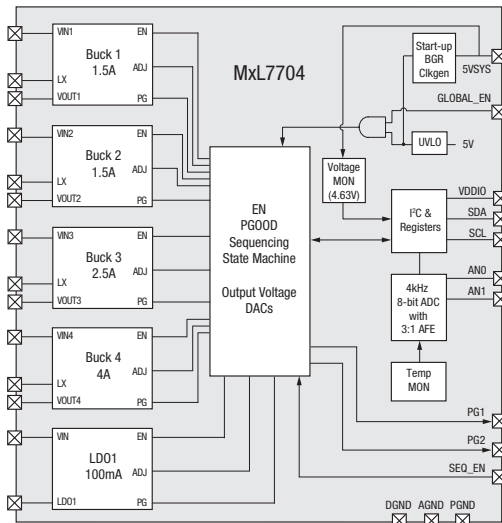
MxL7704

VIN1 EN
Buck 1
1.5A
LX ADJ
VOUT1 PG

VIN2 EN
Buck 2
1.5A
LX ADJ
VOUT2 PG

VIN3 EN
Buck 3
2.5A
LX ADJ
VOUT3 PG

VIN4 EN
Buck 4
4A
LX ADJ
VOUT4 PG

VIN EN
LDO1
100mA ADJ
LDO1 PG

EN
PGOOD
Sequencing
State Machine

Output Voltage
DACs

Start-up
BGR
Clkgen

5VSYS

GLOBAL_EN

UVLO 5V

Voltage
MON
(4.63V)

I²C &
Registers

VDDIO
SDA
SCL

4kHz
8-bit ADC
with
3:1 AFE

AN0
AN1

Temp
MON

PG1
PG2
SEQ_EN

DGND AGND PGND